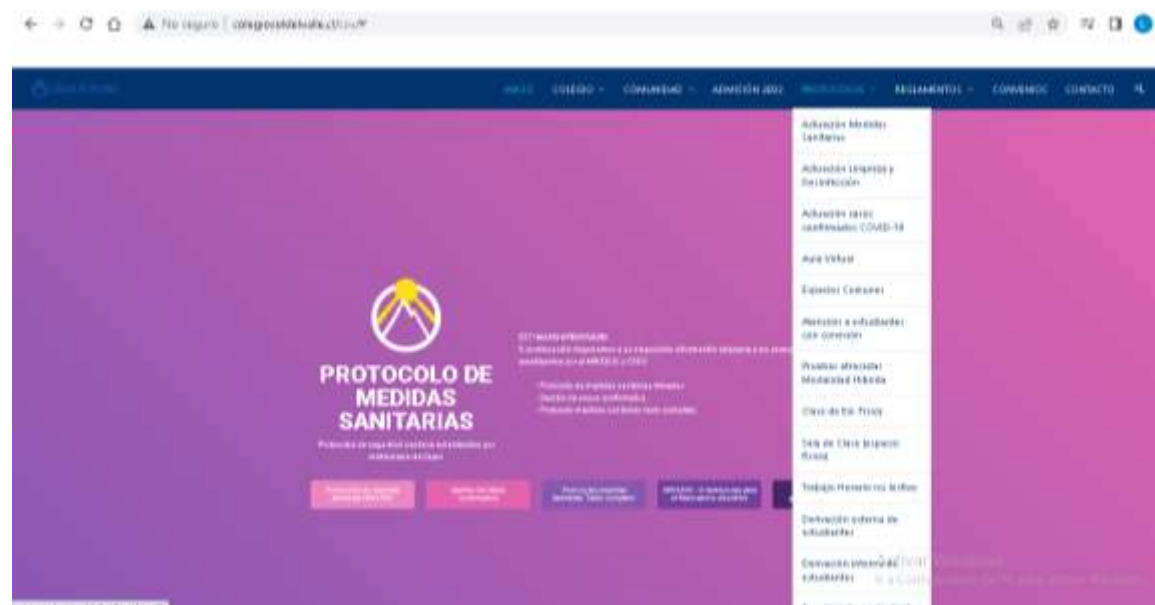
No seguro | colegiosoldelvalle.cl/co/#

INICIO COLEGIO COMUNIDAD ADMISIÓN 2022 PROTOCOLOS REGLAMENTOS CONVENIOS CONTACTO

Actuación Medidas Sanitarias

Actuación Limpieza y Desinfección

Actuación casos confirmados COVID-19

Aula Virtual

Espacios Comunes

Atención a estudiantes con conexión

Pruebas atrasadas Modalidad Híbrida

Clase de Ed. Física

Sala de Clase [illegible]

Trabajo Presencial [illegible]

Derivación externa de estudiantes

Derivación interna de estudiantes

PROTOCOLO DE MEDIDAS SANITARIAS

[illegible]

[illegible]

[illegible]

Activar Windows
Ve a Configuración de PC para activar Windows.